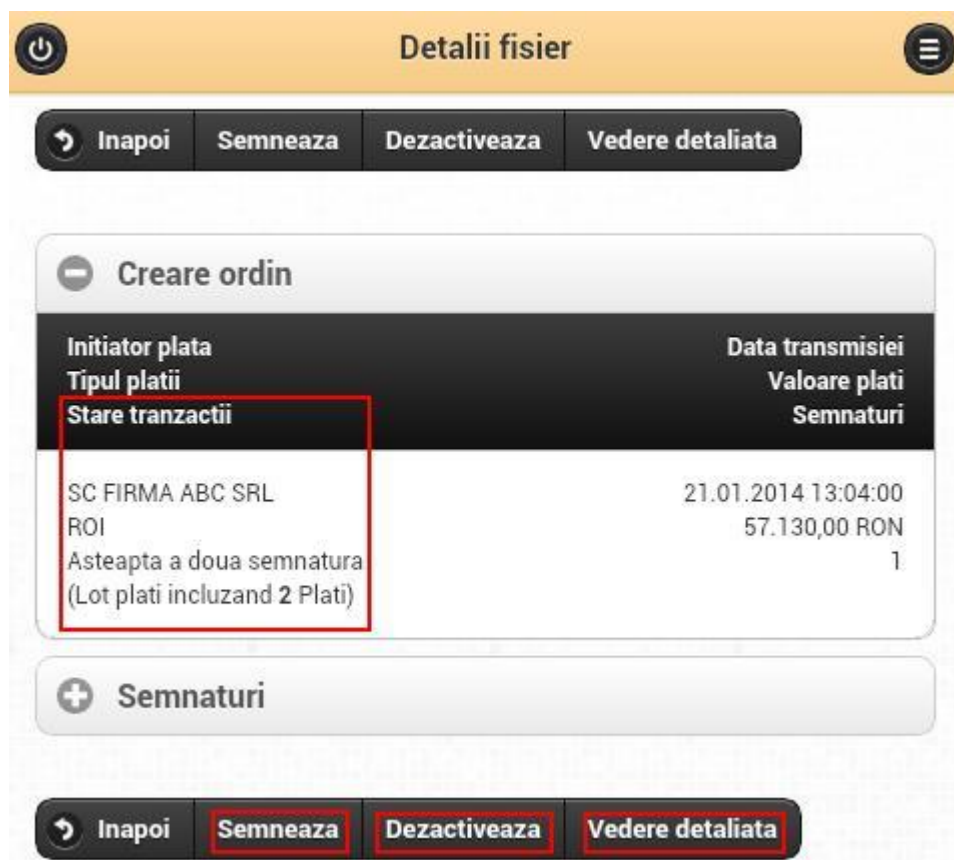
Detalii fisier

Inapoi | Semneaza | Dezactiveaza | Vedere detaliata

Creare ordin

| Initiator plata<br>Tipul platii<br>Stare tranzactii | Data transmisiei<br>Valoare plati<br>Semnaturi |
|---|---|
| SC FIRMA ABC SRL<br>ROI<br>Asteapta a doua semnatura<br>(Lot plati incluzand **2** Plati) | 21.01.2014 13:04:00<br>57.130,00 RON<br>1 |

Semnaturi

Inapoi | Semneaza | Dezactiveaza | Vedere detaliata